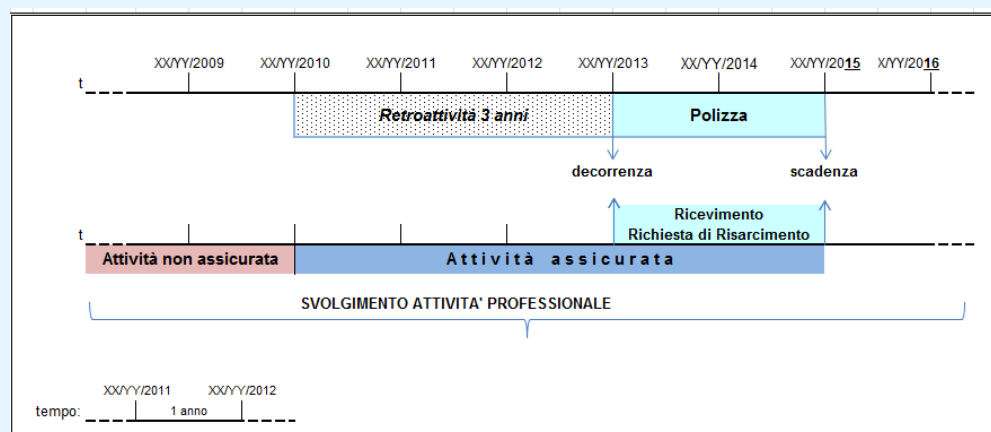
XX/YY/2009 XX/YY/2010 XX/YY/2011 XX/YY/2012 XX/YY/2013 XX/YY/2014 XX/YY/2015 X/YY/2016

t

Retroattività 3 anni

Polizza

decorrenza

scadenza

t

Ricevimento Richiesta di Risarcimento

Attività non assicurata

Attività assicurata

SVOLGIMENTO ATTIVITA' PROFESSIONALE

XX/YY/2011 XX/YY/2012

tempo:

1 anno